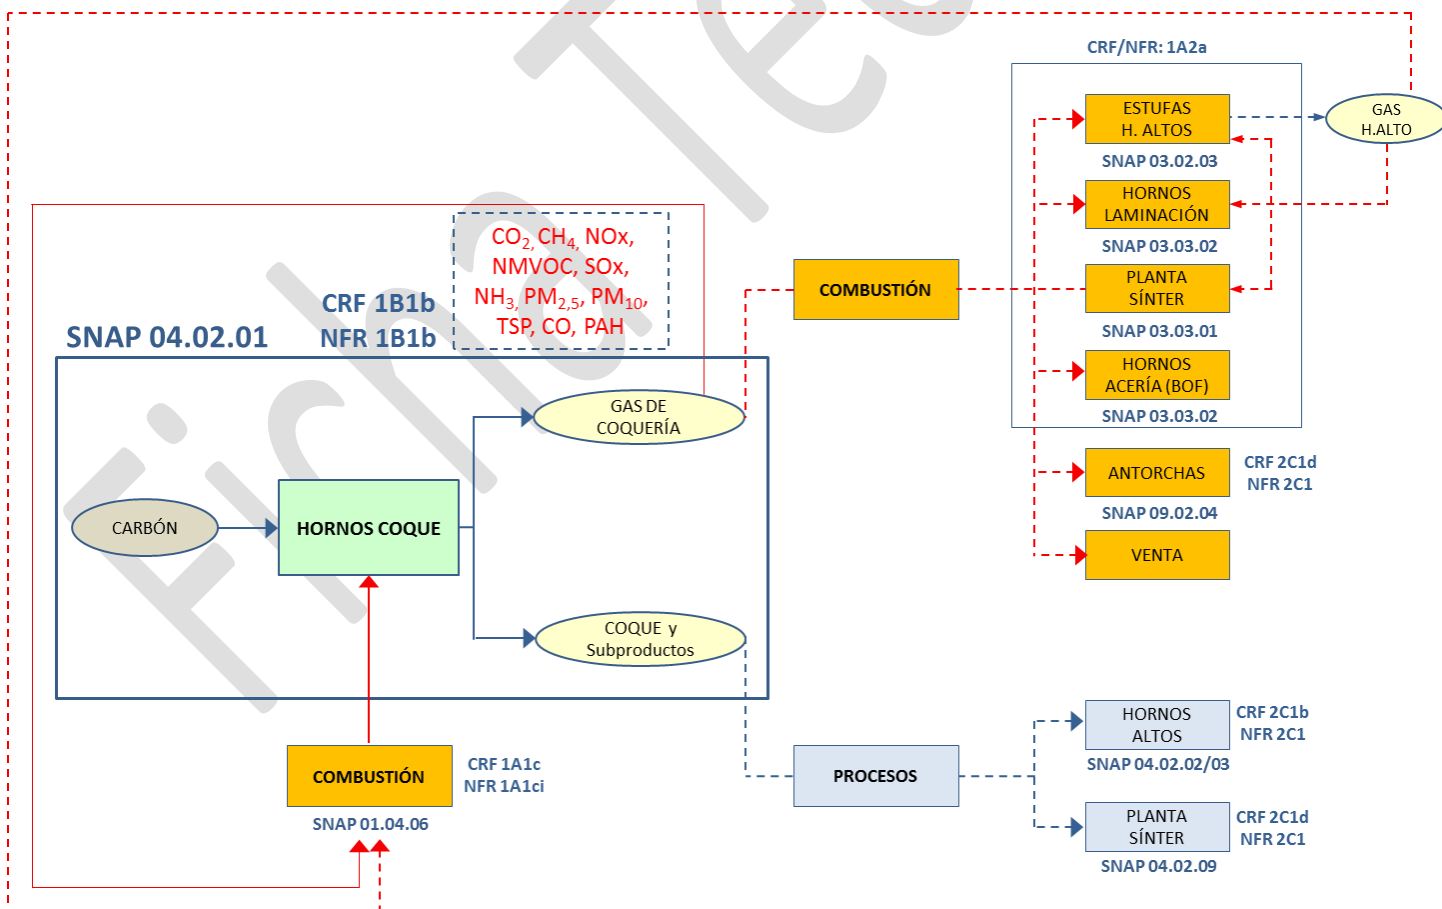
CRF/NFR: 1A2a

ESTUFAS H. ALTOS

GAS H.ALTO

SNAP 03.02.03

HORNOS LAMINACIÓN

SNAP 03.03.02

$CO_2$, $CH_4$, NOx, NMVOC, SOx, $NH_3$, $PM_{2,5}$, $PM_{10}$, TSP, CO, PAH

COMBUSTIÓN

PLANTA SÍNTER

CRF 1B1b
NFR 1B1b

SNAP 04.02.01

SNAP 03.03.01

HORNOS ACERÍA (BOF)

SNAP 03.03.02

GAS DE COQUERÍA

ANTORCHAS

CRF 2C1d
NFR 2C1

SNAP 09.02.04

CARBÓN

HORNOS COQUE

VENTA

COQUE y Subproductos

HORNOS ALTOS

CRF 2C1b
NFR 2C1

SNAP 04.02.02/03

CRF 1A1c
NFR 1A1ci

COMBUSTIÓN

PROCESOS

SNAP 01.04.06

PLANTA SÍNTER

CRF 2C1d
NFR 2C1

SNAP 04.02.09